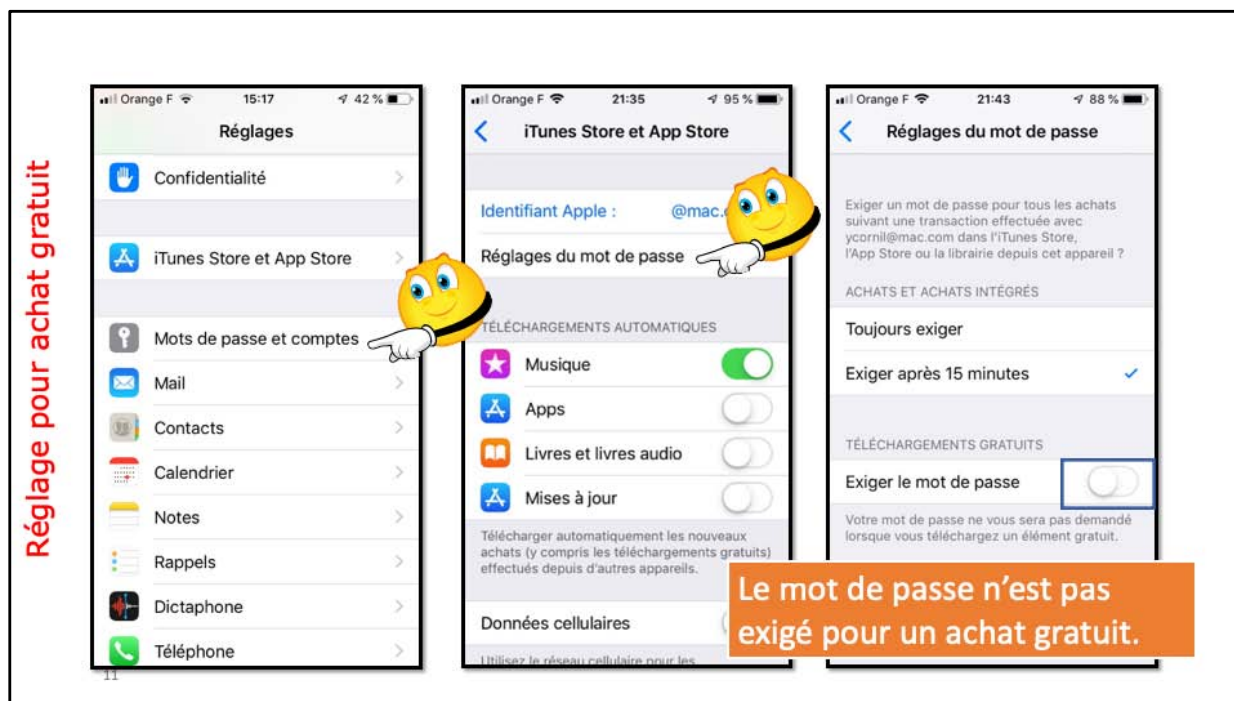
Réglage pour achat gratuit

Orange F 15:17 42 %
Réglages
Confidentialité
iTunes Store et App Store
Mots de passe et comptes
Mail
Contacts
Calendrier
Notes
Rappels
Dictaphone
Téléphone

Orange F 21:35 95 %
iTunes Store et App Store
Identifiant Apple : @mac.c
Réglages du mot de passe
TÉLÉCHARGEMENTS AUTOMATIQUES
Musique
Apps
Livres et livres audio
Mises à jour
Télécharger automatiquement les nouveaux achats (y compris les téléchargements gratuits) effectués depuis d'autres appareils.
Données cellulaires
Utilisez le réseau cellulaire pour les

Orange F 21:43 88 %
Réglages du mot de passe
Exiger un mot de passe pour tous les achats suivant une transaction effectuée avec ycornil@mac.com dans l'iTunes Store, l'App Store ou la librairie depuis cet appareil ?
ACHATS ET ACHATS INTÉGRÉS
Toujours exiger
Exiger après 15 minutes
TÉLÉCHARGEMENTS GRATUITS
Exiger le mot de passe
Votre mot de passe ne vous sera pas demandé lorsque vous téléchargez un élément gratuit.

Le mot de passe n'est pas exigé pour un achat gratuit.

11